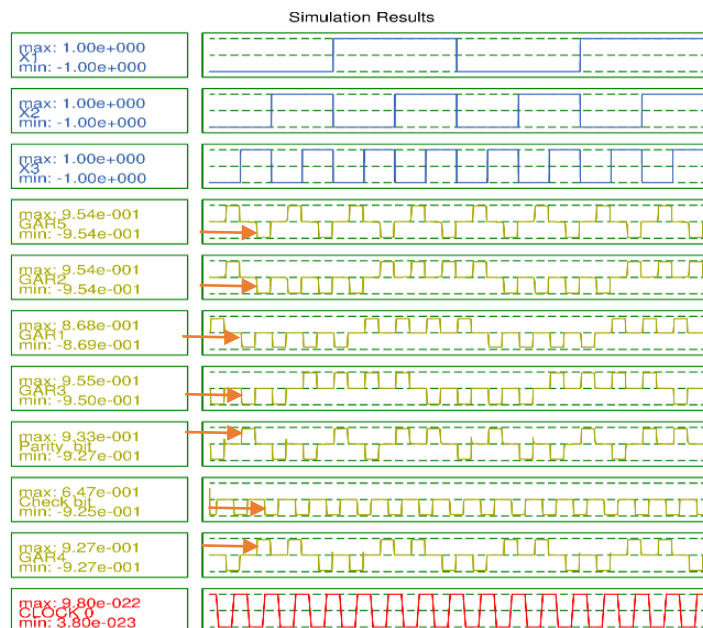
Simulation Results

max: 1.00e+000
X1
min: -1.00e+000

max: 1.00e+000
X2
min: -1.00e+000

max: 1.00e+000
X3
min: -1.00e+000

max: 9.54e-001
GAR5
min: -9.54e-001

max: 9.54e-001
GAR2
min: -9.54e-001

max: 8.68e-001
GAR1
min: -8.69e-001

max: 9.55e-001
GAR3
min: -9.50e-001

max: 9.33e-001
Parity_bit
min: -9.27e-001

max: 6.47e-001
Check_bit
min: -9.25e-001

max: 9.27e-001
GAR4
min: -9.27e-001

max: 9.80e-022
CLOCK 0
min: 3.80e-023